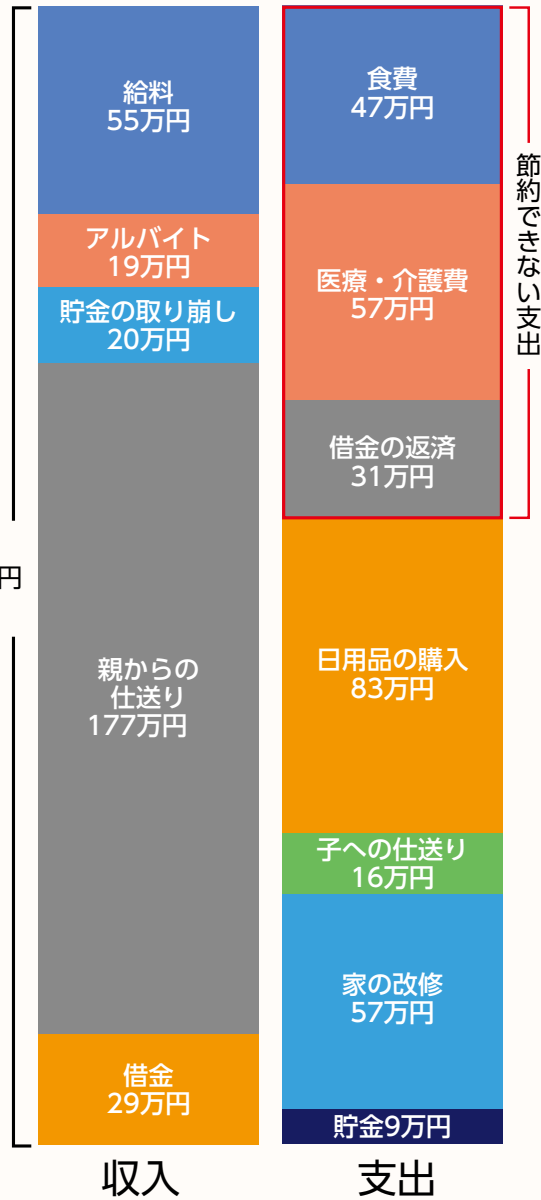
給料
55万円

アルバイト
19万円

貯金の取り崩し
20万円

親からの
仕送り
177万円

借金
29万円

円

食費
47万円

医療・介護費
57万円

借金の返済
31万円

節約できない支出

日用品の購入
83万円

子への仕送り
16万円

家の改修
57万円

貯金9万円

収入

支出